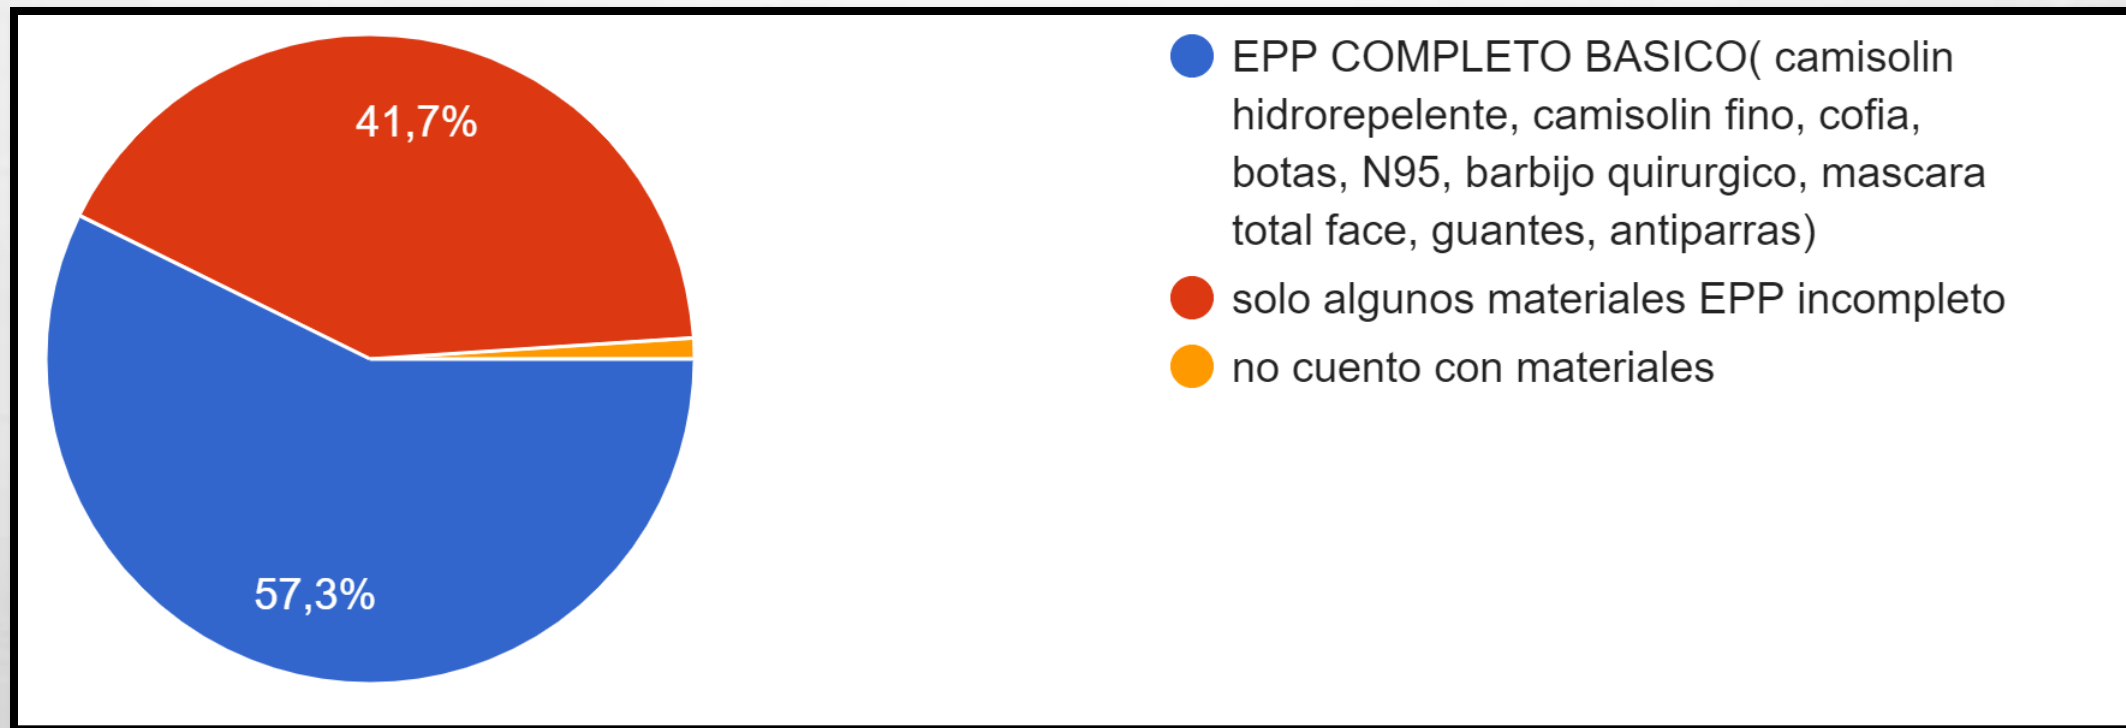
41,7%

57,3%

EPP COMPLETO BASICO( camisolin hidrorepelente, camisolin fino, cofia, botas, N95, barbijo quirurgico, mascara total face, guantes, antiparras)

solo algunos materiales EPP incompleto

no cuento con materiales